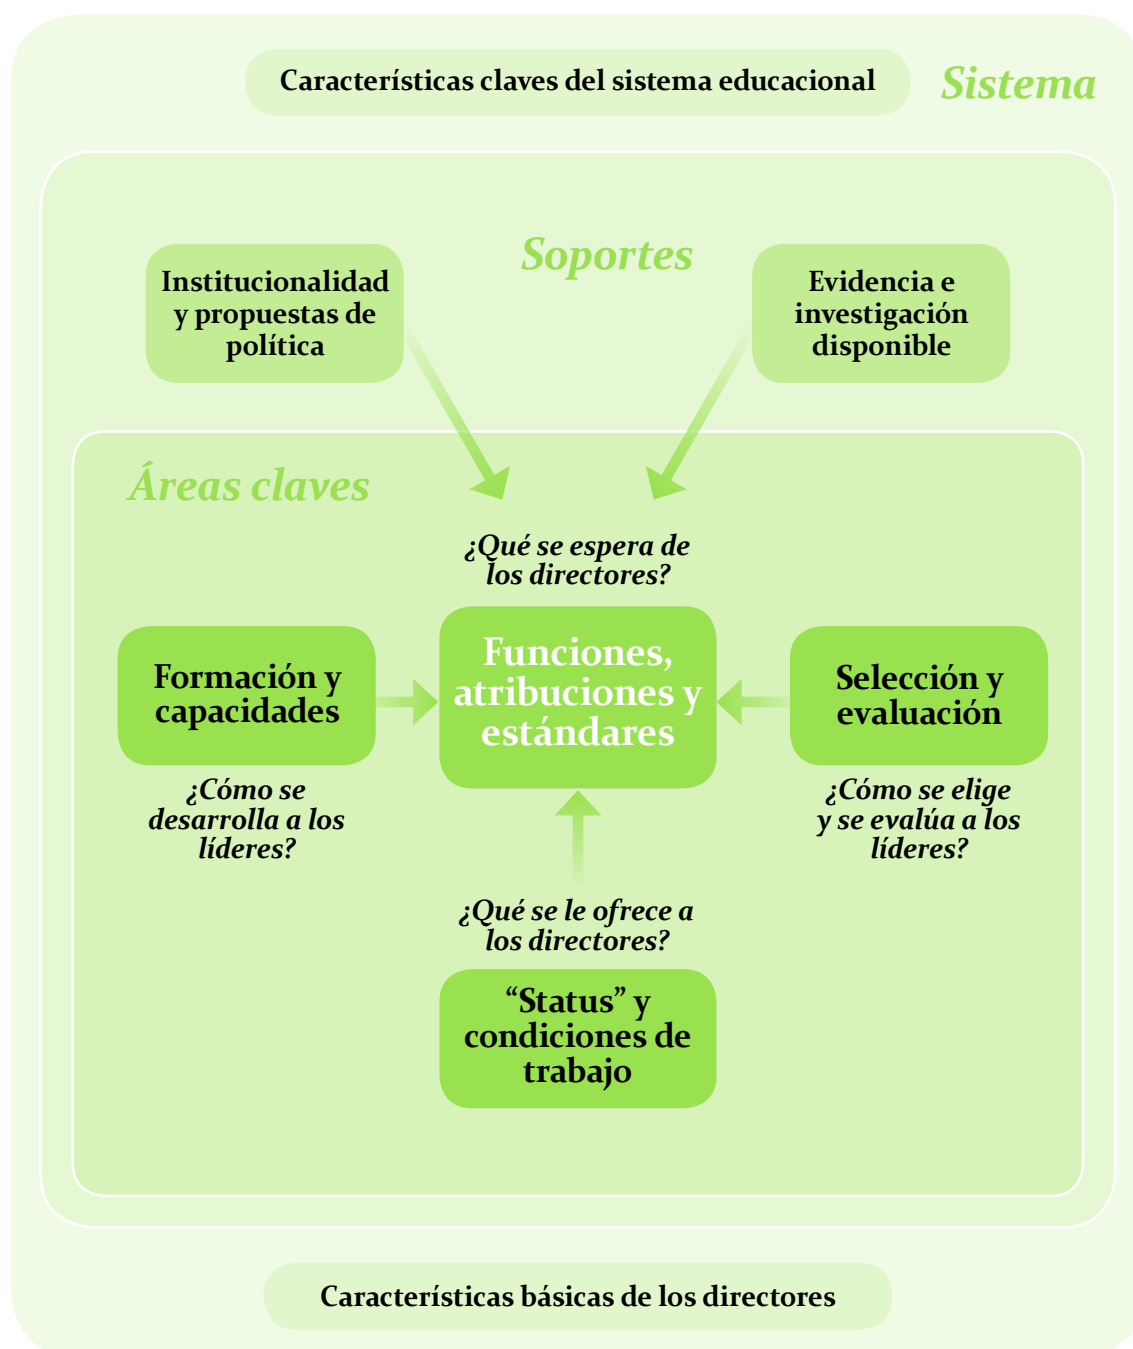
Características claves del sistema educacional

Sistema

Soportes

Institucionalidad y propuestas de política

Evidencia e investigación disponible

Áreas claves

¿Qué se espera de los directores?

Formación y capacidades

Funciones, atribuciones y estándares

Selección y evaluación

¿Cómo se desarrolla a los líderes?

¿Cómo se elige y se evalúa a los líderes?

¿Qué se le ofrece a los directores?

"Status" y condiciones de trabajo

Características básicas de los directores